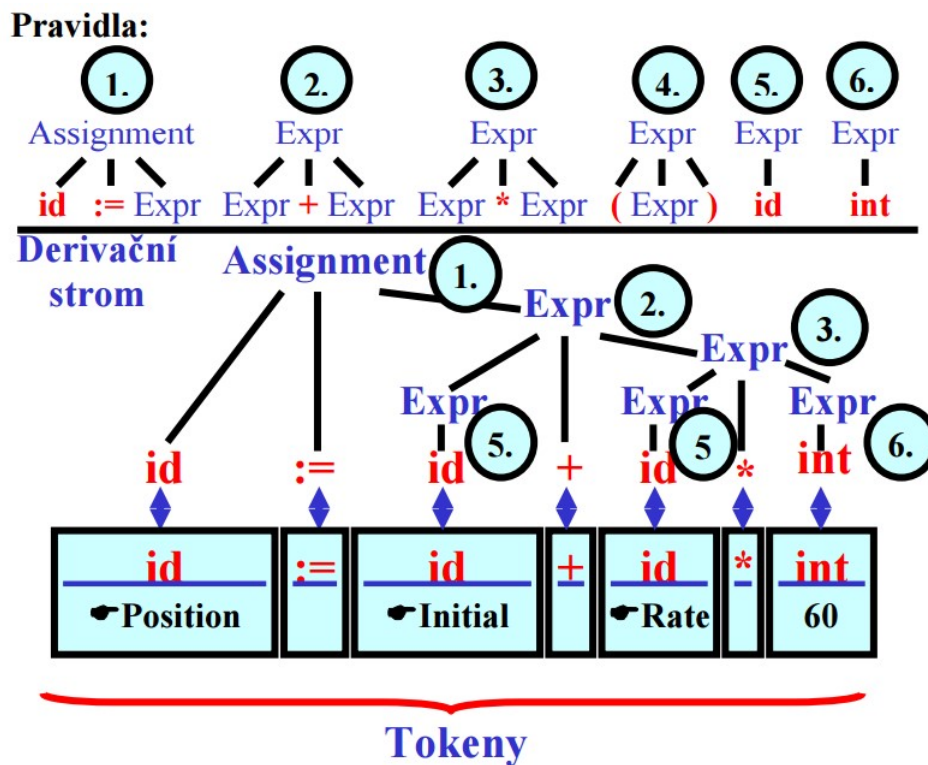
Pravidla:

1. Assignment
id := Expr

2. Expr
Expr + Expr

3. Expr
Expr * Expr

4. Expr
( Expr )

5. Expr
id

6. Expr
int

Derivační strom

Assignment 1.
Expr 2.
Expr 3.
Expr 5.
Expr 5
Expr 6.

id := id + id * int

| id ☛Position | := | id ☛Initial | + | id ☛Rate | * | int 60 |
|---|---|---|---|---|---|---|

Tokeny